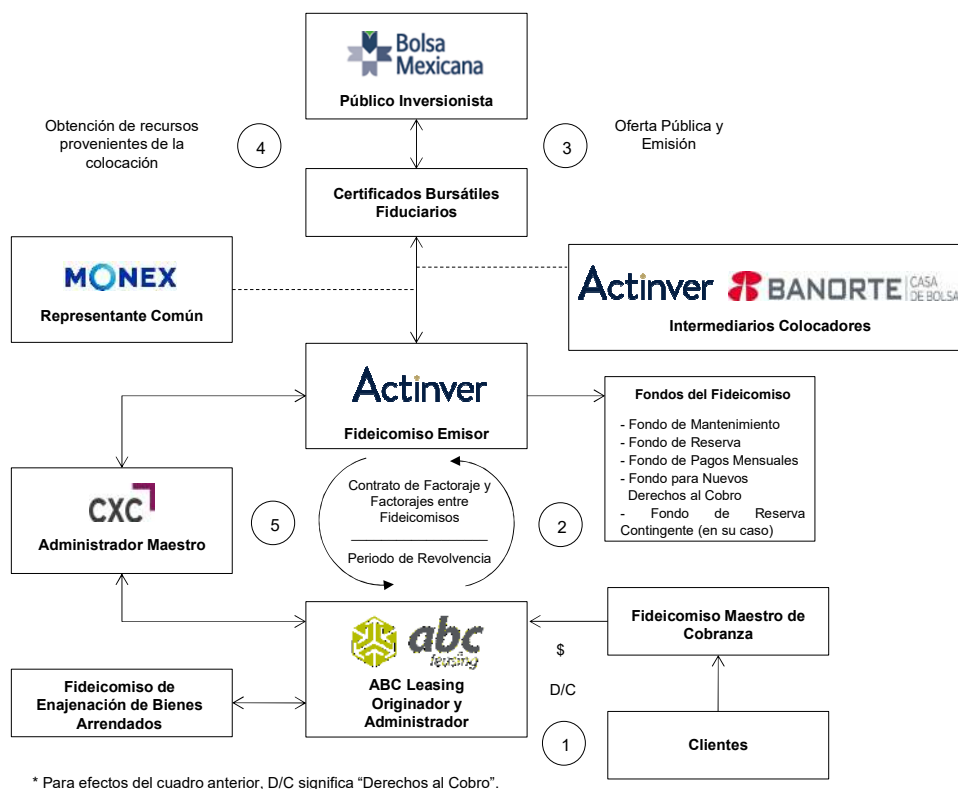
Bolsa Mexicana

Público Inversionista

Obtención de recursos provenientes de la colocación

4

3

Oferta Pública y Emisión

Certificados Bursátiles Fiduciarios

MONEX

Representante Común

Actinver

BANORTE CASA DE BOLSA

Intermediarios Colocadores

Actinver

Fideicomiso Emisor

Fondos del Fideicomiso

- Fondo de Mantenimiento
- Fondo de Reserva
- Fondo de Pagos Mensuales
- Fondo para Nuevos Derechos al Cobro
- Fondo de Reserva Contingente (en su caso)

CXC

Administrador Maestro

5

Contrato de Factoraje y Factorajes entre Fideicomisos

Periodo de Revolvencia

2

Fideicomiso Maestro de Cobranza

abc leasing

ABC Leasing Originador y Administrador

$

D/C

Fideicomiso de Enajenación de Bienes Arrendados

1

Clientes

* Para efectos del cuadro anterior, D/C significa “Derechos al Cobro”.